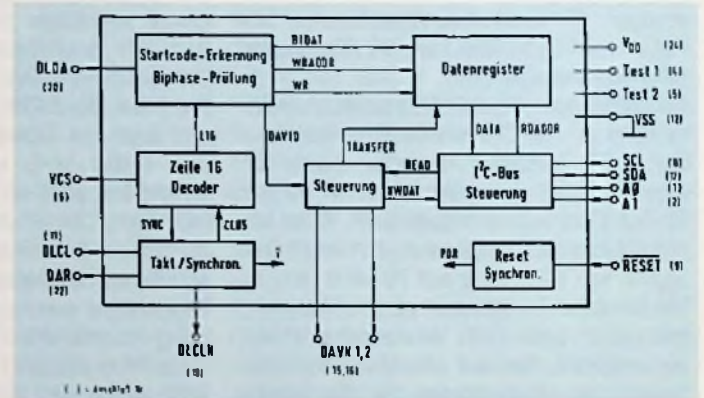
DLDA
(20)

Startcode-Erkennung
Biphase-Prüfung

BIDAT
WRADDR
WR

Datenregister

$V_{DD}$ (24)
Test 1 (4)
Test 2 (5)
VSS (12)

L16
DAVID
TRANSFER
DATA
RDADDR

VCS
(6)

Zeile 16
Decoder

Steuerung

READ
WRDAT

$I^2C$-Bus
Steuerung

SCL (8)
SDA (7)
A0 (1)
A1 (2)

SYNC
CLBS

(11)
DLCL
DAR
(22)

Takt / Synchron.

POR

Reset
Synchron.

RESET (9)

DLCLN
(19)

DAVN 1,2
(15,16)

( ) = Anschluß Nr